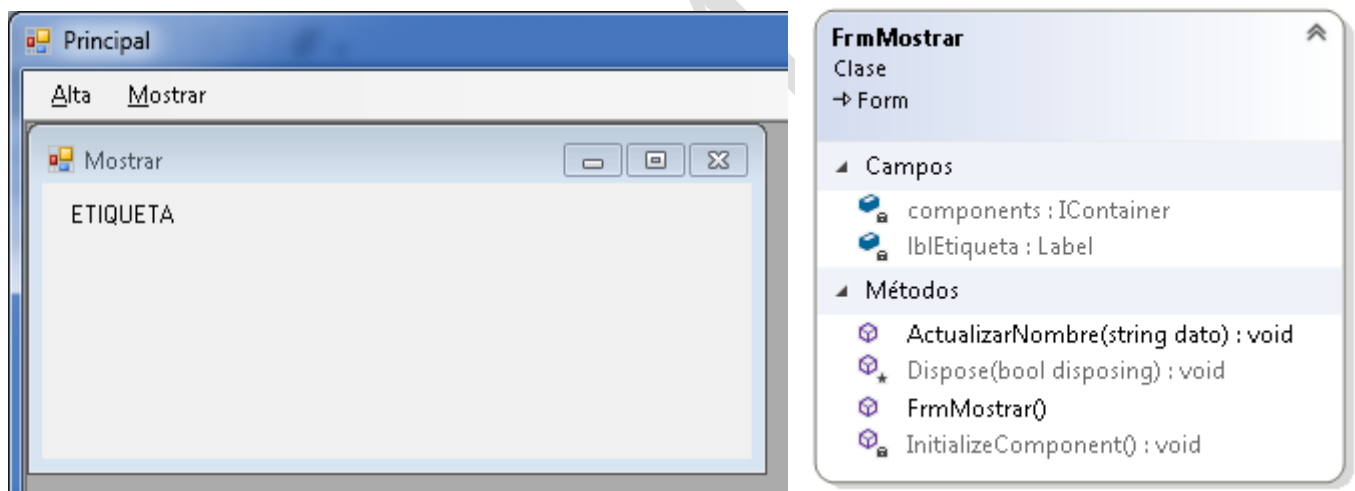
Principal

Alta Mostrar

Mostrar

ETIQUETA

FrmMostrar
Clase
→ Form

Campos
components : IContainer
lblEtiqueta : Label

Métodos
ActualizarNombre(string dato) : void
Dispose(bool disposing) : void
FrmMostrar()
InitializeComponent() : void